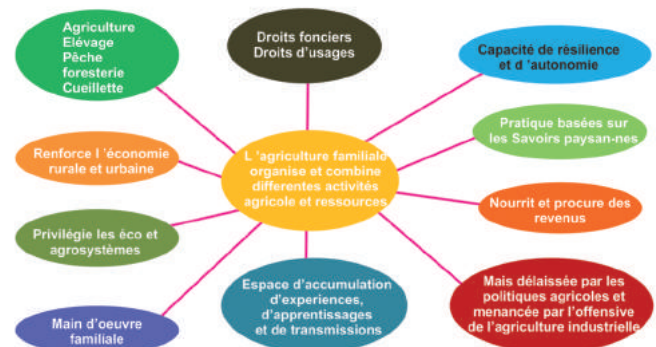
L 'agriculture familiale organise et combine differentes activités agricole et ressources

Agriculture
Elévage
Pêche
foresterie
Cueillette

Droits fonciers
Droits d'usages

Capacité de résilience et d 'autonomie

Pratique basées sur les Savoirs paysan-nes

Nourrit et procure des revenus

Mais délaissée par les politiques agricoles et menancée par l'offensive de l'agriculture industrielle

Espace d'accumulation d'experiences, d'apprentissages et de transmissions

Main d'oeuvre familiale

Privilégie les éco et agrosystèmes

Renforce l 'économie rurale et urbaine